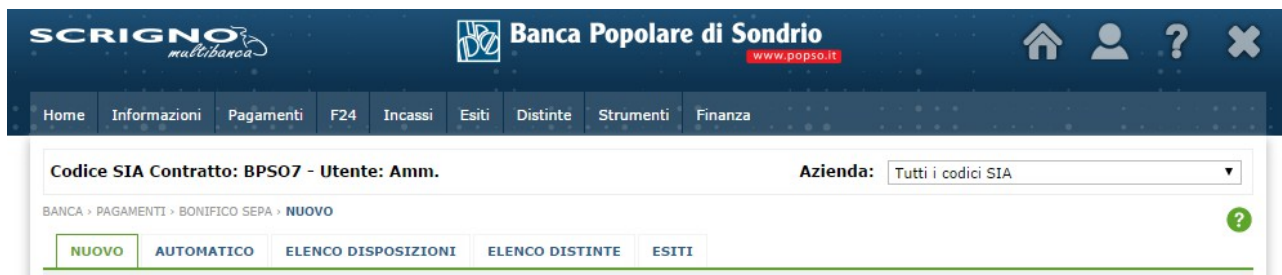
SCRIGNO multibanca

Banca Popolare di Sondrio
www.popso.it

Home Informazioni Pagamenti F24 Incassi Esiti Distinte Strumenti Finanza

Codice SIA Contratto: BPSO7 - Utente: Amm.

Azienda: Tutti i codici SIA

BANCA › PAGAMENTI › BONIFICO SEPA › NUOVO

?

NUOVO AUTOMATICO ELENCO DISPOSIZIONI ELENCO DISTINTE ESITI